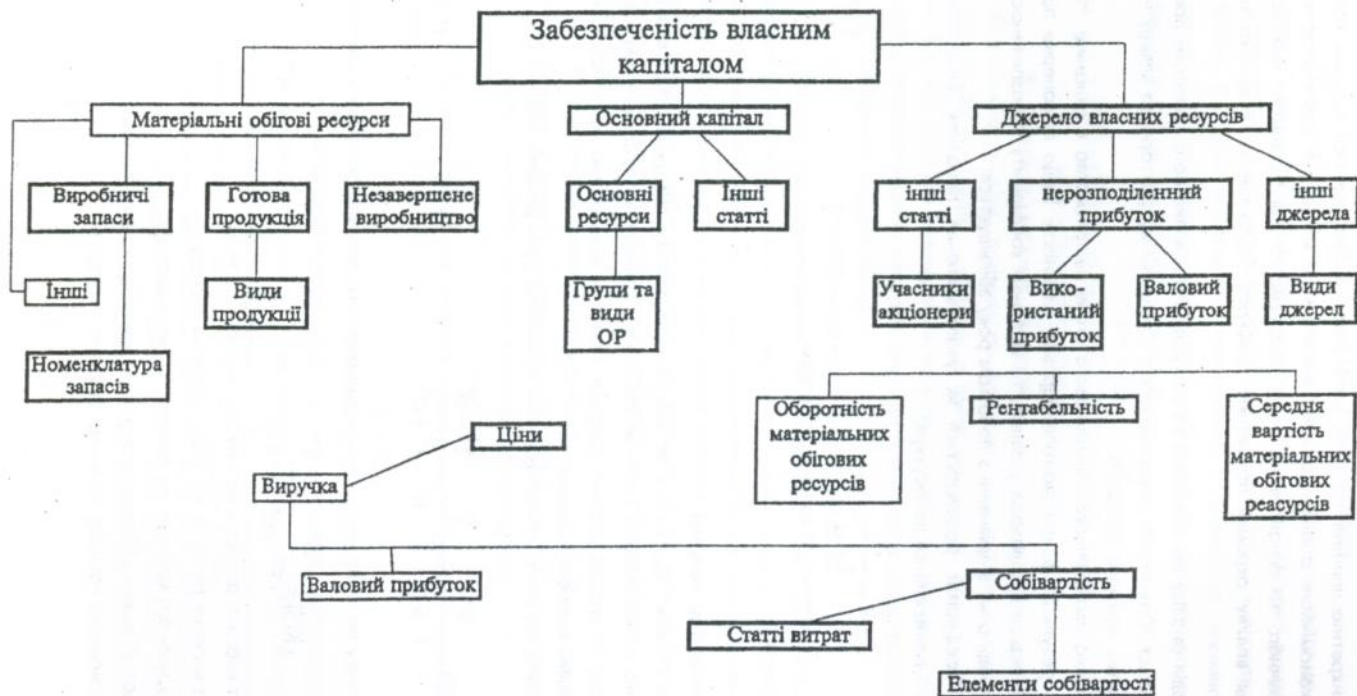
Забезпеченість власним капіталом

Матеріальні обігові ресурси

Основний капітал

Джерело власних ресурсів

Виробничі запаси

Готова продукція

Незавершене виробництво

Основні ресурси

Інші статті

інші статті

нерозподіленний прибуток

інші джерела

Інші

Види продукції

Групи та види ОР

Учасники акціонери

Використаний прибуток

Валовий прибуток

Види джерел

Номенклатура запасів

Оборотність матеріальних обігових ресурсів

Рентабельність

Середня вартість матеріальних обігових реасурсів

Ціни

Виручка

Валовий прибуток

Собівартість

Статті витрат

Елементи собівартості